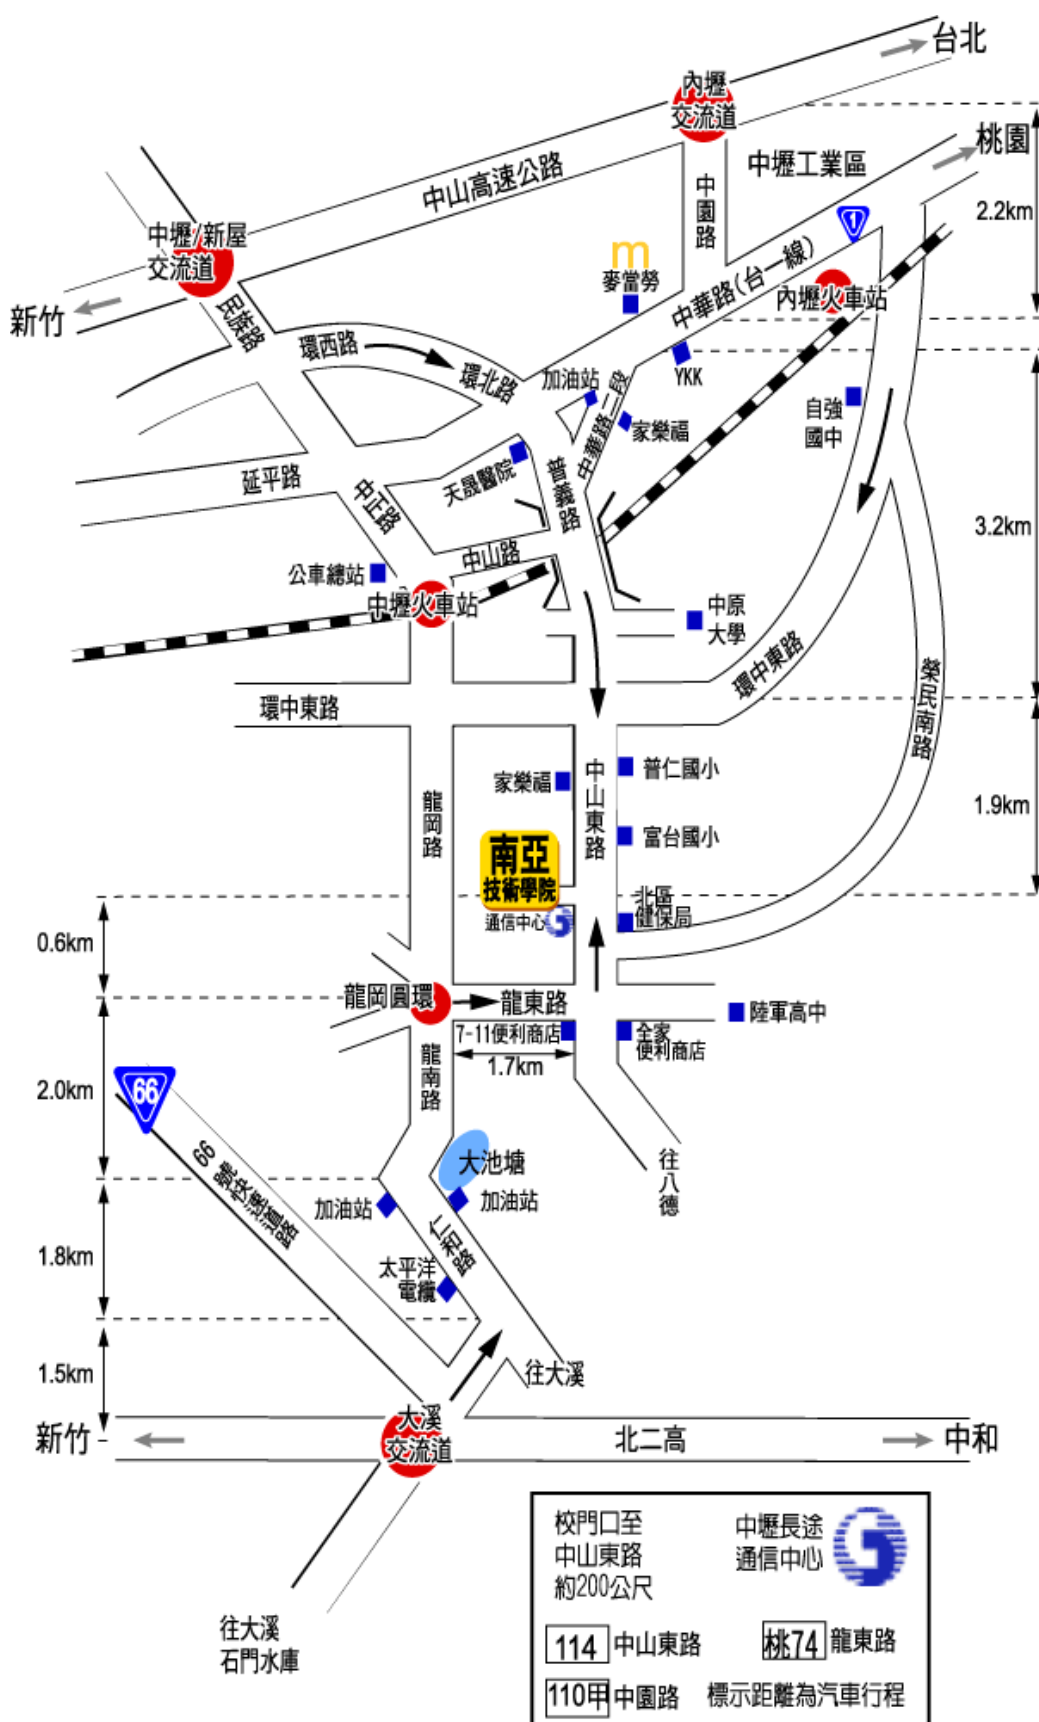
台北
內壢交流道
桃園
中山高速公路
中壢工業區
中園路
2.2km
中壢/新屋交流道
m
麥當勞
中華路(台一線)
內壢火車站
新竹
民族路
環西路
環北路
加油站
中華路二段
YKK
家樂福
自強國中
延平路
中正路
天晟醫院
普義路
3.2km
公車總站
中山路
中壢火車站
中原大學
環中東路
環中東路
榮民南路
家樂福
普仁國小
龍岡路
中山東路
富台國小
1.9km
南亞技術學院
通信中心
北區健保局
0.6km
龍岡圓環
龍東路
陸軍高中
7-11便利商店
全家便利商店
1.7km
2.0km
66
龍南路
66 號快速道路
大池塘
往八德
加油站
加油站
1.8km
仁和路
太平洋電纜
1.5km
往大溪
大溪交流道
新竹
北二高
中和
往大溪石門水庫
校門口至中山東路約200公尺
中壢長途通信中心
114 中山東路
桃74 龍東路
110甲 中園路
標示距離為汽車行程